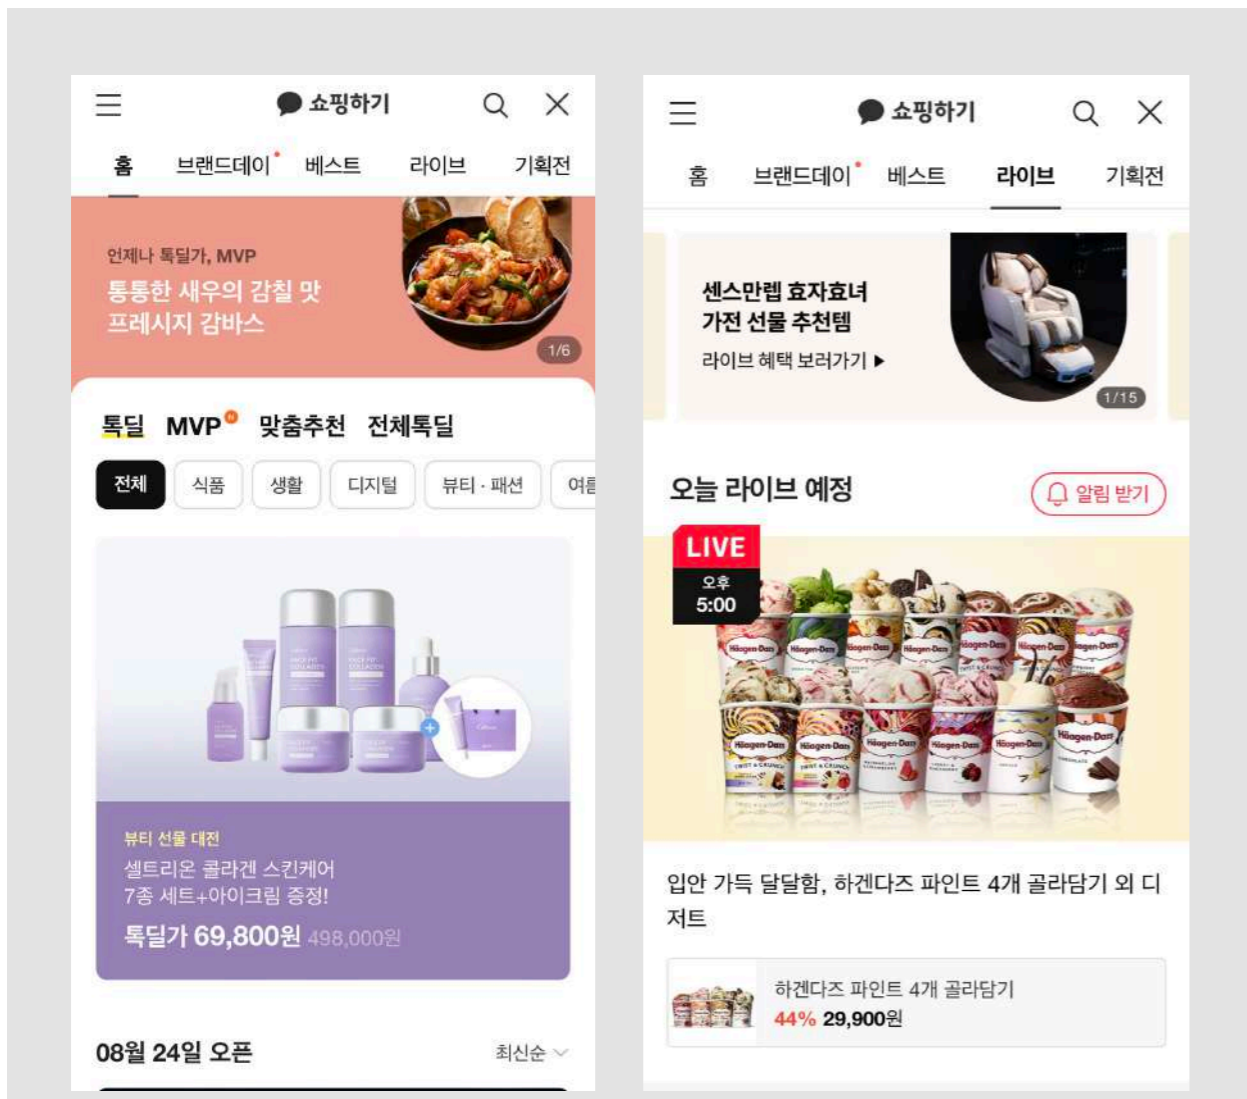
쇼핑하기

홈 브랜드데이 베스트 라이브 기획전

언제나 톡딜가, MVP
통통한 새우의 감칠 맛
프레시지 감바스
1/6

톡딜 MVP 맞춤추천 전체톡딜

전체 식품 생활 디지털 뷰티 · 패션 여름

뷰티 선물 대전
셀트리온 콜라겐 스킨케어 7종 세트+아이크림 증정!
톡딜가 69,800원 498,000원

08월 24일 오픈
최신순

쇼핑하기

홈 브랜드데이 베스트 라이브 기획전

센스만렙 효자효녀
가전 선물 추천템
라이브 혜택 보러가기 ▶
1/15

오늘 라이브 예정
알림 받기

LIVE
오후
5:00

입안 가득 달달함, 하겐다즈 파인트 4개 골라담기 외 디저트

하겐다즈 파인트 4개 골라담기
44% 29,900원